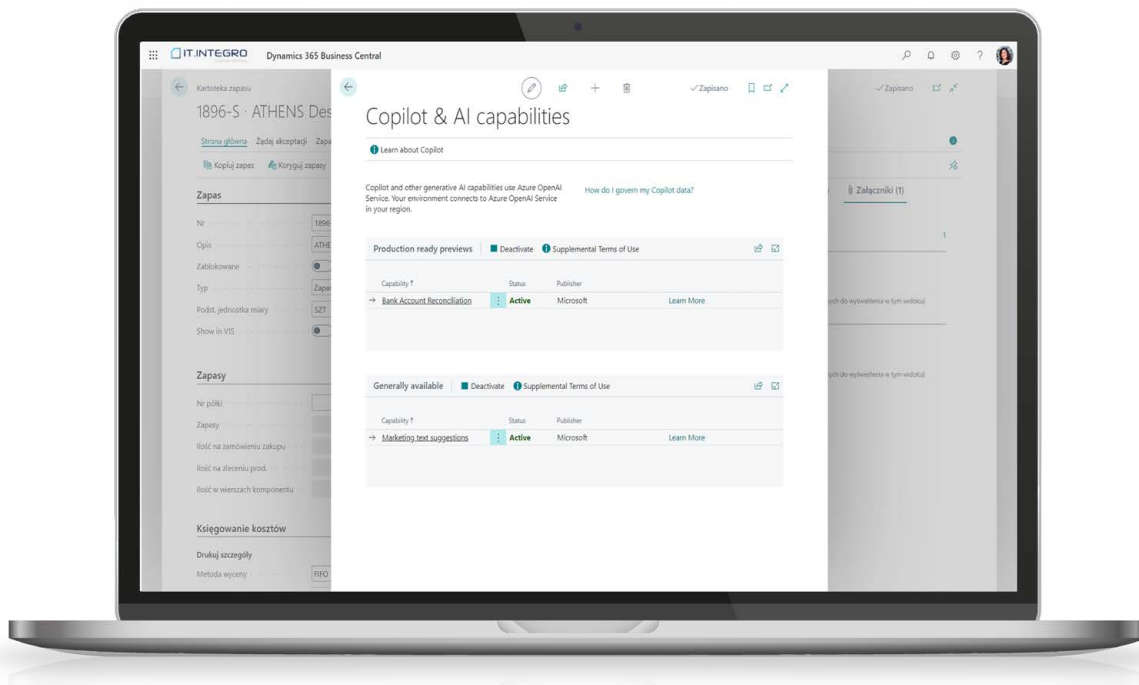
IT.INTEGRO Dynamics 365 Business Central

Kartoteka zapasu
1896-S · ATHENS Des
Strona główna Żądaj akceptacji Zapa
Kopiuj zapas Koryguj zapasy

Zapas
Nr 1896
Opis ATHE
Zablokowane
Typ Zapa
Podst. jednostka miary SZT
Show in VIS

Zapasy
Nr półki
Zapasy
Ilość na zamówieniu zakupu
Ilość na zleceniu prod.
Ilość w wierszach komponentu

Księgowanie kosztów
Drukuj szczegóły
Metoda wyceny FIFO

✓Zapisano
Załączniki (1)
1

✓Zapisano

Copilot & AI capabilities

Learn about Copilot

Copilot and other generative AI capabilities use Azure OpenAI Service. Your environment connects to Azure OpenAI Service in your region.

How do I govern my Copilot data?

Production ready previews | Deactivate | Supplemental Terms of Use

| Capability ↑ | Status | Publisher | |
|---|---|---|---|
| → Bank Account Reconciliation | Active | Microsoft | Learn More |

Generally available | Deactivate | Supplemental Terms of Use

| Capability ↑ | Status | Publisher | |
|---|---|---|---|
| → Marketing text suggestions | Active | Microsoft | Learn More |